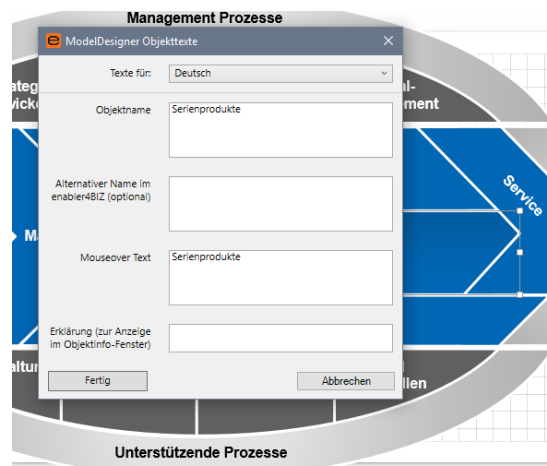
Management Prozesse

ateg
wick

al-
ement

Service

M

altu

llen

ModelDesigner Objekttexte

Texte für: Deutsch

Objektname
Serienprodukte

Alternativer Name im enabler4BIZ (optional)

Mouseover Text
Serienprodukte

Erklärung (zur Anzeige im Objektinfo-Fenster)

Fertig
Abbrechen

Unterstützende Prozesse